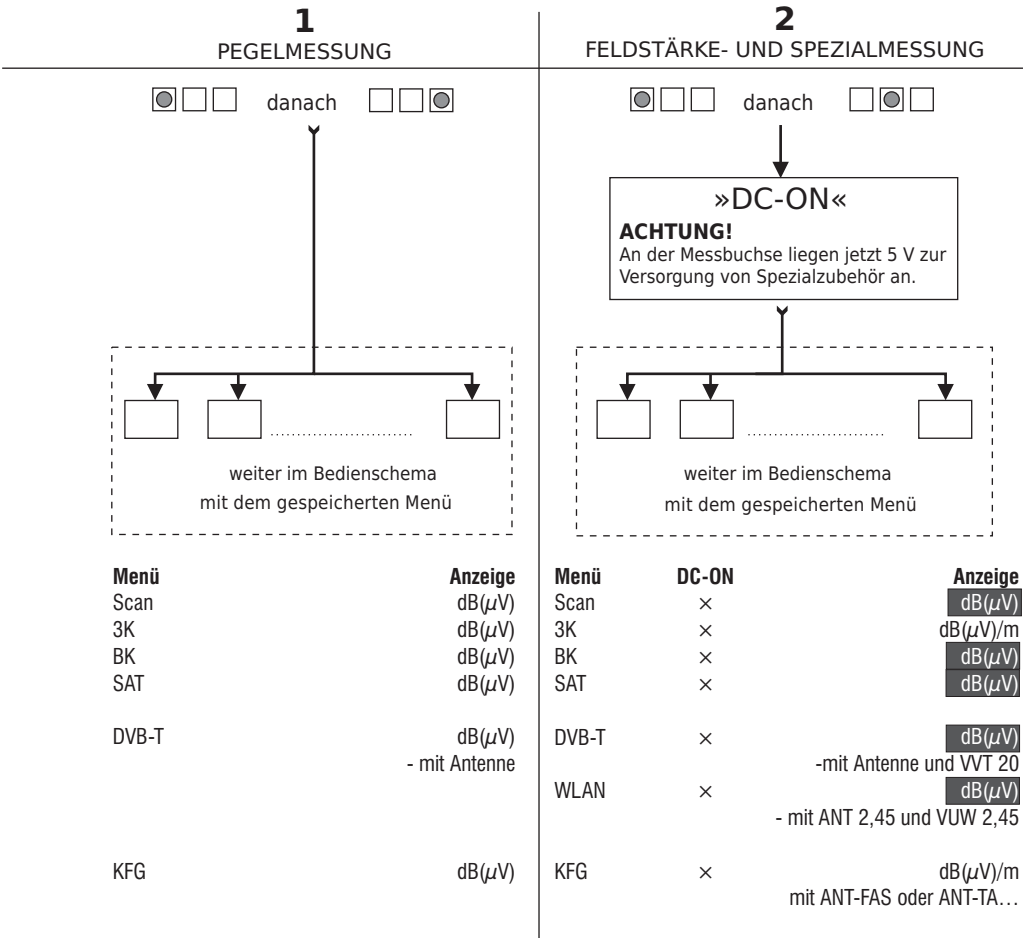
1
PEGELMESSUNG

danach

weiter im Bedienschema
mit dem gespeicherten Menü

| Menü | Anzeige |
|---|---|
| Scan | dB($\mu$V) |
| 3K | dB($\mu$V) |
| BK | dB($\mu$V) |
| SAT | dB($\mu$V) |
| DVB-T | dB($\mu$V) - mit Antenne |
| KFG | dB($\mu$V) |

2
FELDSTÄRKE- UND SPEZIALMESSUNG

danach

»DC-ON«
ACHTUNG!
An der Messbuchse liegen jetzt 5 V zur Versorgung von Spezialzubehör an.

weiter im Bedienschema
mit dem gespeicherten Menü

| Menü | DC-ON | Anzeige |
|---|---|---|
| Scan | × | dB($\mu$V) |
| 3K | × | dB($\mu$V)/m |
| BK | × | dB($\mu$V) |
| SAT | × | dB($\mu$V) |
| DVB-T | × | dB($\mu$V) -mit Antenne und VVT 20 |
| WLAN | × | dB($\mu$V) - mit ANT 2,45 und VUW 2,45 |
| KFG | × | dB($\mu$V)/m mit ANT-FAS oder ANT-TA… |